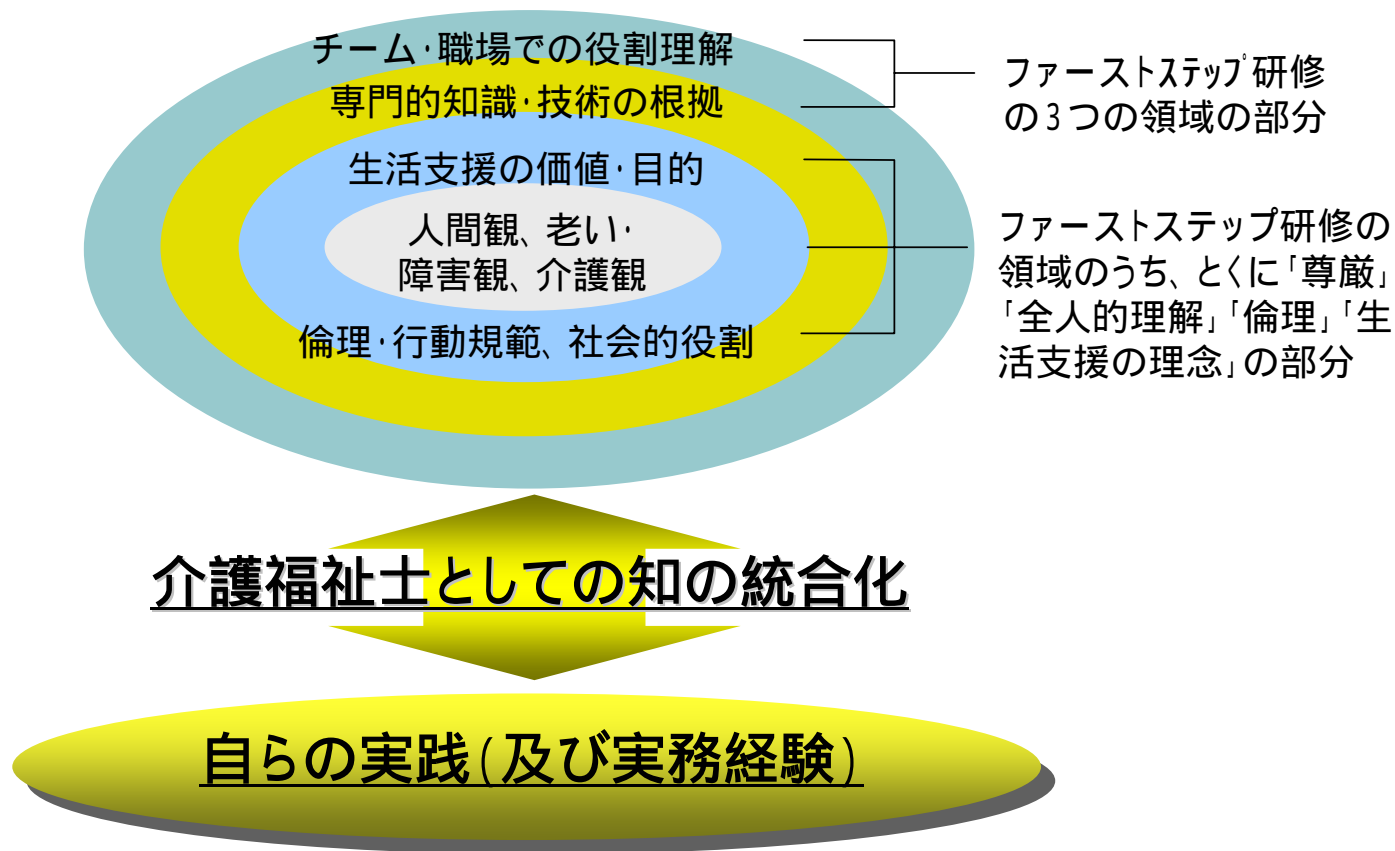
チーム・職場での役割理解

専門的知識・技術の根拠

生活支援の価値・目的

人間観、老い・障害観、介護観

倫理・行動規範、社会的役割

ファーストステップ研修の3つの領域の部分

ファーストステップ研修の領域のうち、とくに「尊厳」「全人的理解」「倫理」「生活支援の理念」の部分

介護福祉士としての知の統合化

自らの実践(及び実務経験)